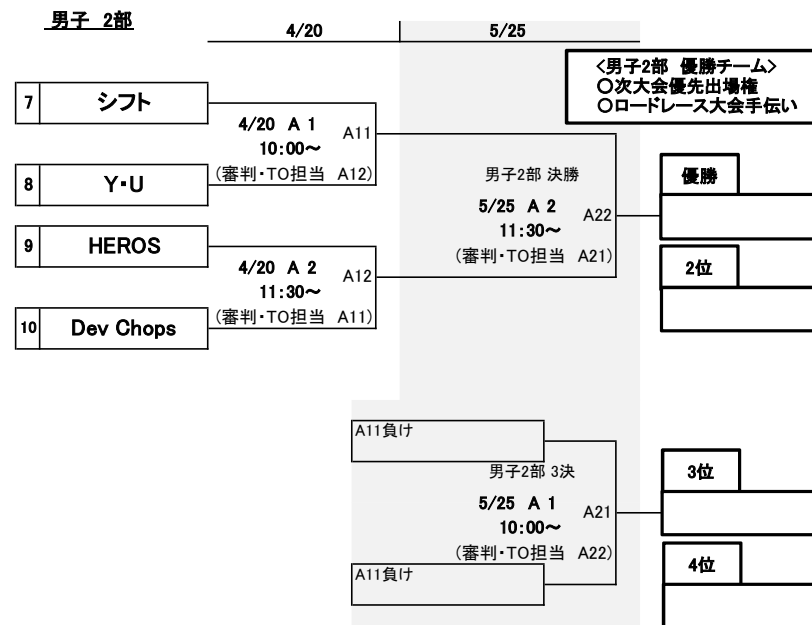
男子 2部

4/20

5/25

<男子2部 優勝チーム>
○次大会優先出場権
○ロードレース大会手伝い

7 シフト

4/20 A 1
10:00～
A11
(審判・TO担当 A12)

8 Y・U

9 HEROS

4/20 A 2
11:30～
A12
(審判・TO担当 A11)

10 Dev Chops

男子2部 決勝
5/25 A 2
11:30～
A22
(審判・TO担当 A21)

優勝

2位

A11負け

男子2部 3決
5/25 A 1
10:00～
A21
(審判・TO担当 A22)

A11負け

3位

4位